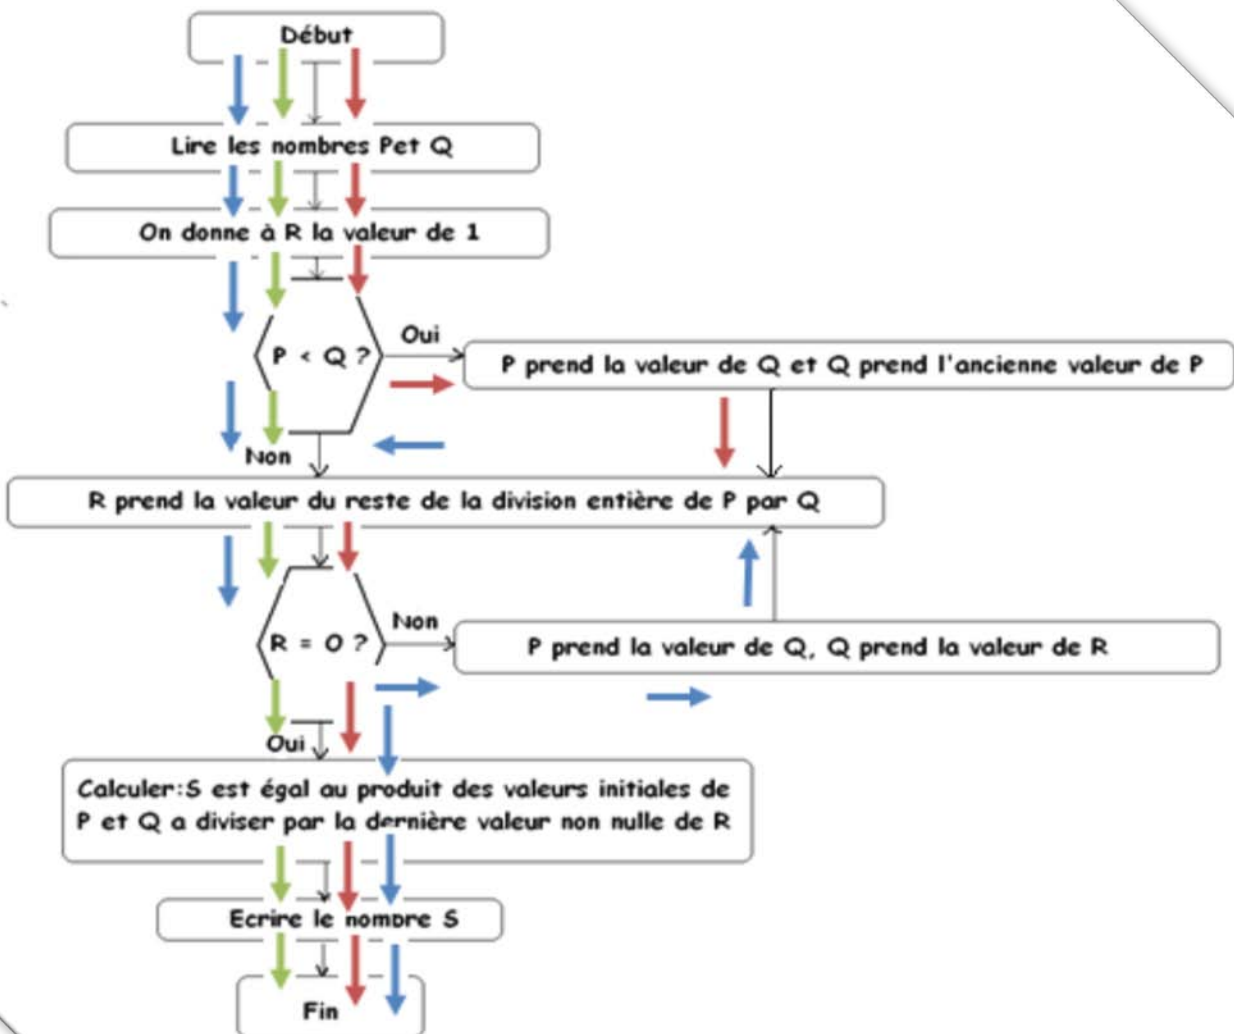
Début

Lire les nombres Pet Q

On donne à R la valeur de 1

P < Q ?

Oui

P prend la valeur de Q et Q prend l'ancienne valeur de P

Non

R prend la valeur du reste de la division entière de P par Q

R = 0 ?

Non

P prend la valeur de Q, Q prend la valeur de R

Oui

Calculer:S est égal au produit des valeurs initiales de P et Q a diviser par la dernière valeur non nulle de R

Ecrire le nombre S

Fin